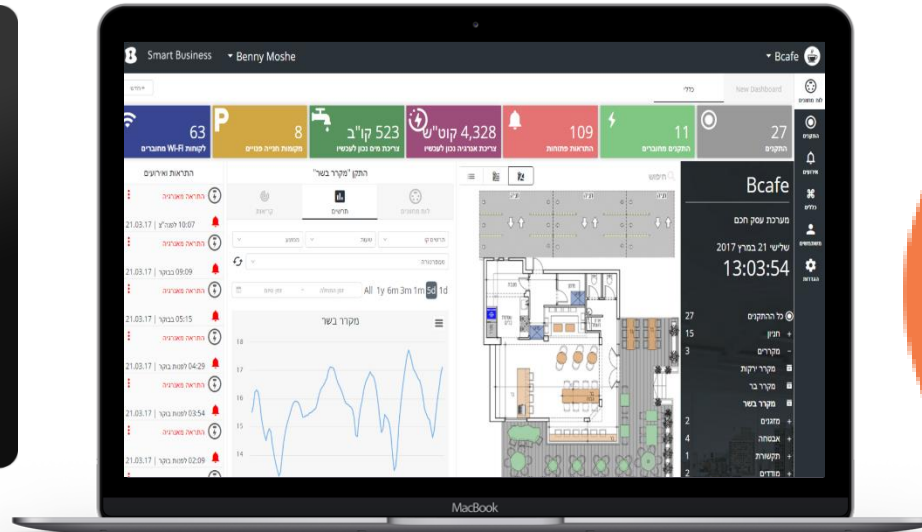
Smart Business ▾ Benny Moshe

▾ Bcafe

New Dashboard

63
לקוחות Wi-Fi מחוברים

8
מקומות חניה פנויים

523 קו"ב
צריכת מים נכון לעכשיו

4,328 קוט"ש
צריכת אנרגיה נכון לעכשיו

109
התראות פתוחות

11
התקנים מחוברים

27
התקנים

התראות ואירועים

התקן "מקרר בשר"

חיפוש

Bcafe

מערכת עסק חכם

שלישי 21 במרץ 2017

13:03:54

התראה מאגרגית

21.03.17 | 10:07

התראה מאגרגית

21.03.17 | 09:09

התראה מאגרגית

21.03.17 | 05:15

התראה מאגרגית

21.03.17 | 04:29

התראה מאגרגית

21.03.17 | 03:54

התראה מאגרגית

21.03.17 | 02:09

תרשים

All 1y 6m 3m 1m 5d 1d

מקרר בשר

18
17
16
15

27 כל ההתקנים
15 חניון
3 מקררים
מקרר ירקות
מקרר בר
מקרר בשר
2 מזגנים
4 אבטחה
2 תקשורת
1 מודדים

MacBook